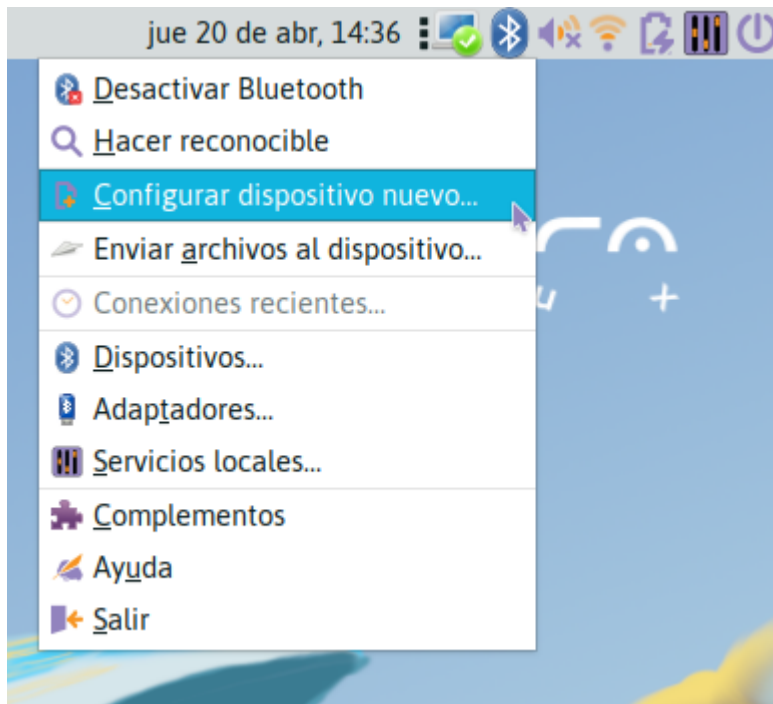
jue 20 de abr, 14:36

Desactivar Bluetooth
Hacer reconocible
Configurar dispositivo nuevo...
Enviar archivos al dispositivo...
Conexiones recientes...
Dispositivos...
Adaptadores...
Servicios locales...
Complementos
Ayuda
Salir